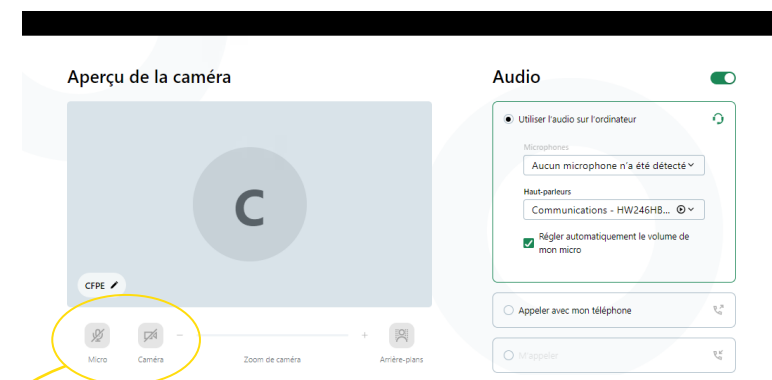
Aperçu de la caméra

C

CFPE

Micro

Caméra

−

+

Zoom de caméra

Arrière-plans

Audio

Utiliser l'audio sur l'ordinateur

Microphones

Aucun microphone n'a été détecté

Haut-parleurs

Communications - HW246HB...

Régler automatiquement le volume de mon micro

Appeler avec mon téléphone

M'appeler